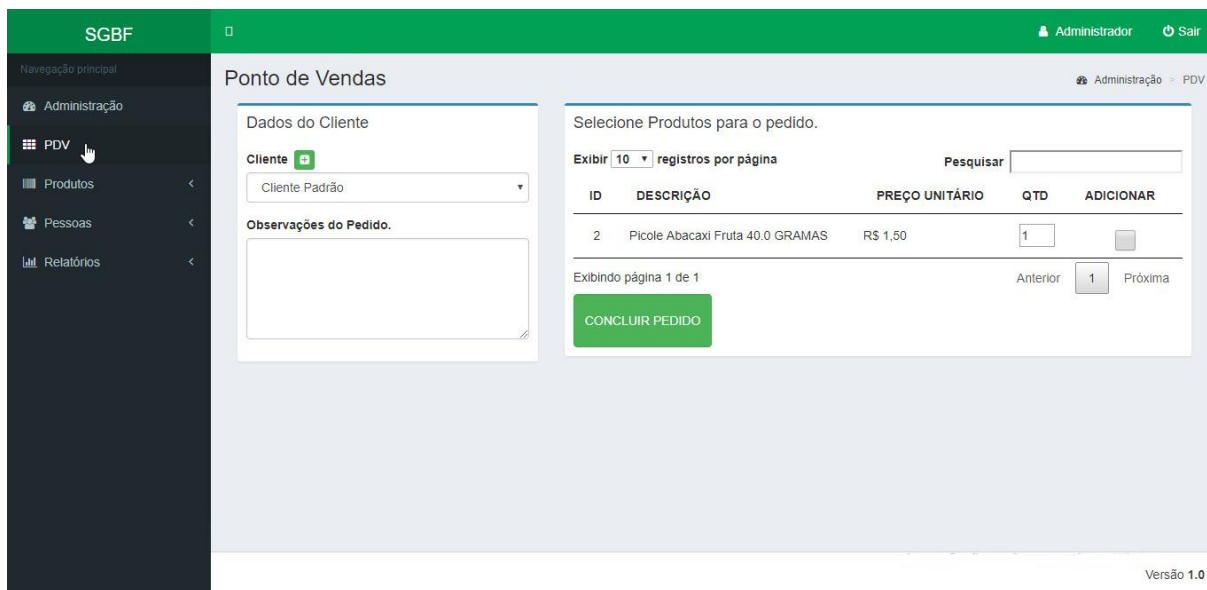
SGBF

Administrador Sair

Navegação principal

Administração

PDV

Produtos

Pessoas

Relatórios

Ponto de Vendas

Administração > PDV

Dados do Cliente

Cliente

Cliente Padrão

Observações do Pedido.

Selecione Produtos para o pedido.

Exibir 10 registros por página

Pesquisar

| ID | DESCRIÇÃO | PREÇO UNITÁRIO | QTD | ADICIONAR |
|---|---|---|---|---|
| 2 | Picole Abacaxi Fruta 40.0 GRAMAS | R$ 1,50 | 1 | |

Exibindo página 1 de 1

Anterior 1 Próxima

CONCLUIR PEDIDO

Versão 1.0